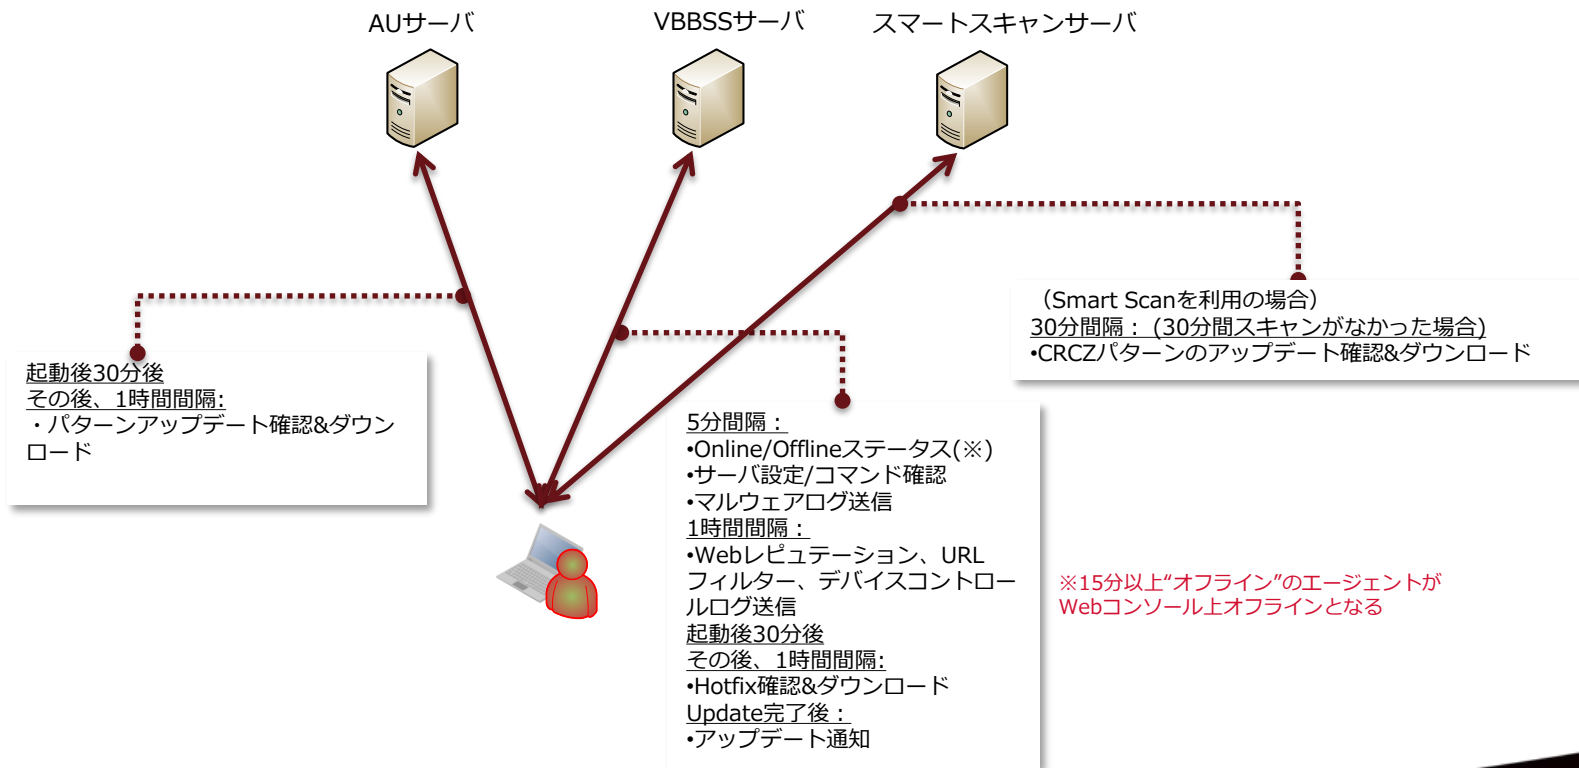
AUサーバ

VBBSSサーバ

スマートスキャンサーバ

起動後30分後
その後、1時間間隔:
・パターンアップデート確認&ダウンロード

5分間隔：
•Online/Offlineステータス(※)
•サーバ設定/コマンド確認
•マルウェアログ送信
1時間間隔：
•Webレピュテーション、URLフィルター、デバイスコントロールログ送信
起動後30分後
その後、1時間間隔:
•Hotfix確認&ダウンロード
Update完了後：
•アップデート通知

（Smart Scanを利用の場合）
30分間隔：（30分間スキャンがなかった場合）
•CRCZパターンのアップデート確認&ダウンロード

※15分以上“オフライン”のエージェントがWebコンソール上オフラインとなる